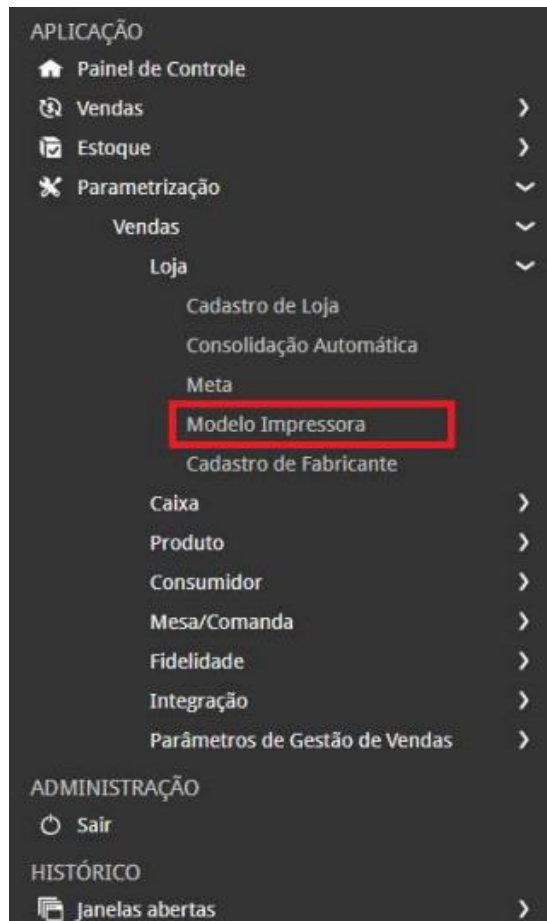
APLICAÇÃO
Painel de Controle
Vendas
Estoque
Parametrização
Vendas
Loja
Cadastro de Loja
Consolidação Automática
Meta
Modelo Impressora
Cadastro de Fabricante
Caixa
Produto
Consumidor
Mesa/Comanda
Fidelidade
Integração
Parâmetros de Gestão de Vendas
ADMINISTRAÇÃO
Sair
HISTÓRICO
Janelas abertas